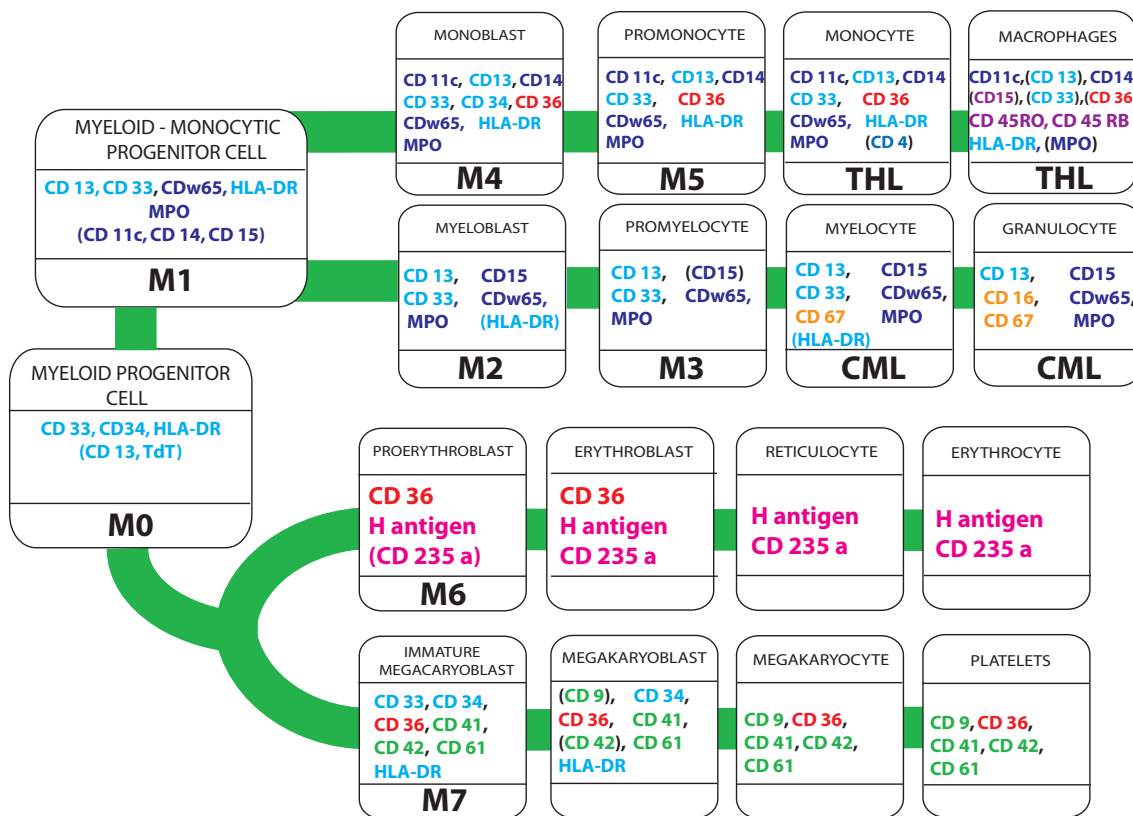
MONOBLAST
CD 11c, CD13, CD14
CD 33, CD 34, CD 36
CDw65, HLA-DR
MPO
M4

PROMONOCYTE
CD 11c, CD13, CD14
CD 33, CD 36
CDw65, HLA-DR
MPO
M5

MONOCYTE
CD 11c, CD13, CD14
CD 33, CD 36
CDw65, HLA-DR
MPO (CD 4)
THL

MACROPHAGES
CD11c, (CD 13), CD14
(CD15), (CD 33), (CD 36
CD 45RO, CD 45 RB
HLA-DR, (MPO)
THL

MYELOID - MONOCYTIC PROGENITOR CELL
CD 13, CD 33, CDw65, HLA-DR
MPO
(CD 11c, CD 14, CD 15)
M1

MYELOBLAST
CD 13, CD15
CD 33, CDw65,
MPO (HLA-DR)
M2

PROMYELOCYTE
CD 13, (CD15)
CD 33, CDw65,
MPO
M3

MYELOCYTE
CD 13, CD15
CD 33, CDw65,
CD 67 MPO
(HLA-DR)
CML

GRANULOCYTE
CD 13, CD15
CD 16, CDw65,
CD 67 MPO
CML

MYELOID PROGENITOR CELL
CD 33, CD34, HLA-DR
(CD 13, TdT)
M0

PROERYTHROBLAST
CD 36
H antigen
(CD 235 a)
M6

ERYTHROBLAST
CD 36
H antigen
CD 235 a

RETICULOCYTE
H antigen
CD 235 a

ERYTHROCYTE
H antigen
CD 235 a

IMMATURE MEGACARYOBLAST
CD 33, CD 34,
CD 36, CD 41,
CD 42, CD 61
HLA-DR
M7

MEGAKARYOBLAST
(CD 9), CD 34,
CD 36, CD 41,
(CD 42), CD 61
HLA-DR

MEGAKARYOCYTE
CD 9, CD 36,
CD 41, CD 42,
CD 61

PLATELETS
CD 9, CD 36,
CD 41, CD 42,
CD 61